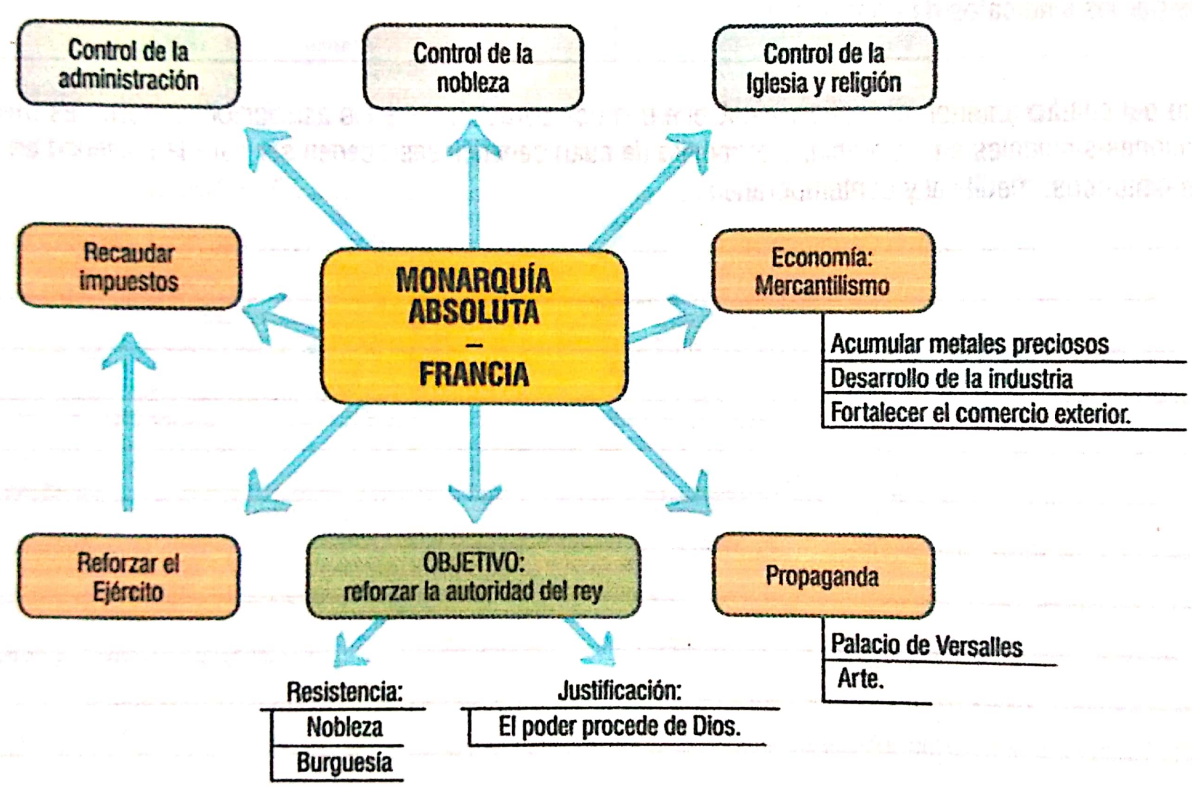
Control de la administración

Control de la nobleza

Control de la Iglesia y religión

Recaudar impuestos

MONARQUÍA ABSOLUTA
–
FRANCIA

Economía: Mercantilismo

Acumular metales preciosos
Desarrollo de la industria
Fortalecer el comercio exterior.

Reforzar el Ejército

OBJETIVO: reforzar la autoridad del rey

Propaganda

Palacio de Versalles
Arte.

Resistencia:
Nobleza
Burguesía

Justificación:
El poder procede de Dios.